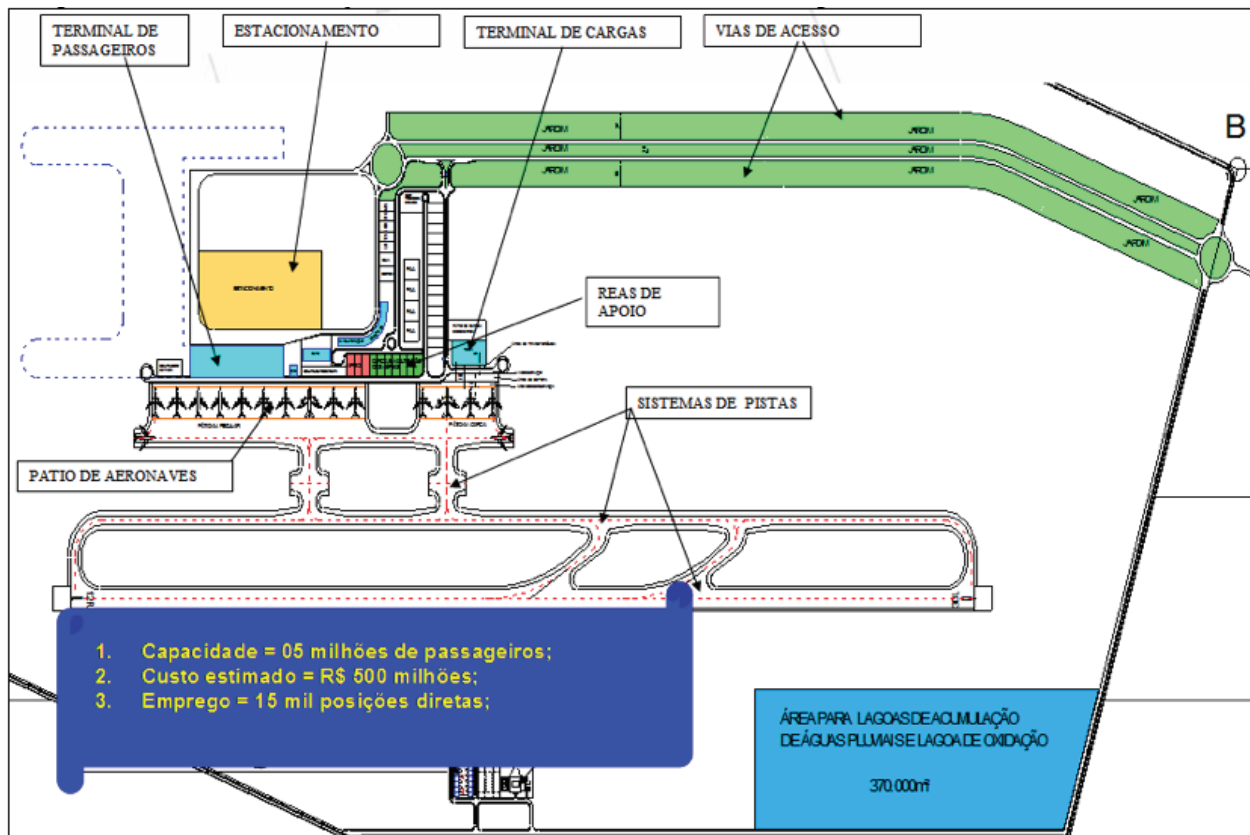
TERMINAL DE PASSAGEIROS

ESTACIONAMENTO

TERMINAL DE CARGAS

VIAS DE ACESSO

B

REAS DE APOIO

SISTEMAS DE PISTAS

PATIO DE AERONAVES

1. Capacidade = 05 milhões de passageiros;
2. Custo estimado = R$ 500 milhões;
3. Emprego = 15 mil posições diretas;

ÁREA PARA LAGOAS DE ACUMULAÇÃO DE ÁGUAS PLUVIAIS E LAGOA DE OXIDAÇÃO

370.000m²